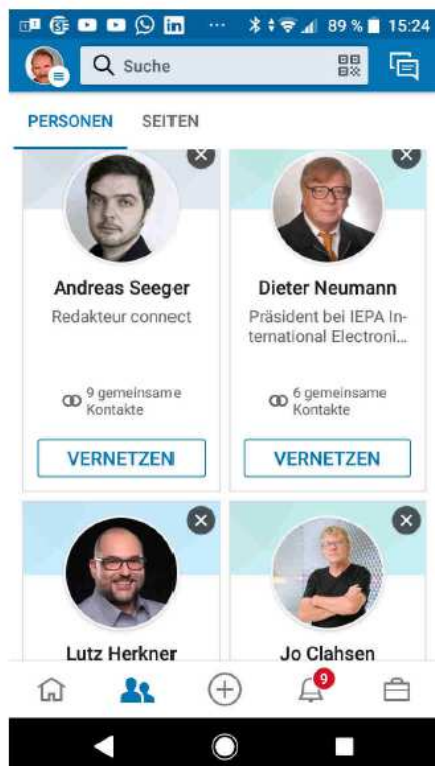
89 % 15:24

Suche

PERSONEN SEITEN

Andreas Seeger
Redakteur connect
9 gemeinsame Kontakte
VERNETZEN

Dieter Neumann
Präsident bei IEPA International Electroni...
6 gemeinsame Kontakte
VERNETZEN

Lutz Herkner

Jo Clahsen

9